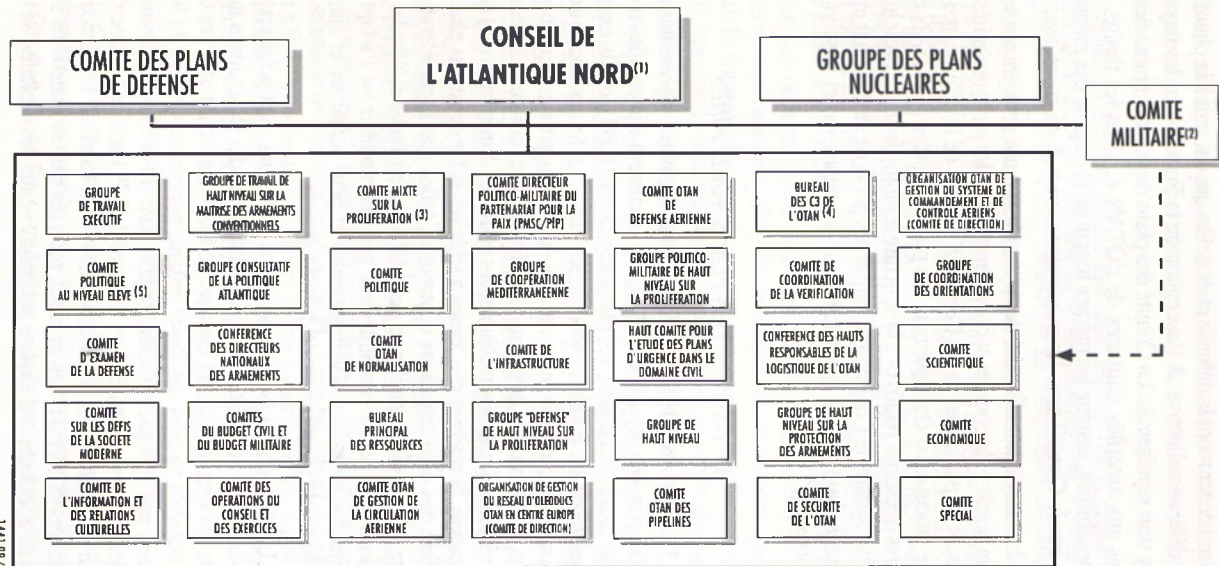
COMITE DES PLANS DE DEFENSE

CONSEIL DE L'ATLANTIQUE NORD$^{(1)}$

GROUPE DES PLANS NUCLEAIRES

COMITE MILITAIRE$^{(2)}$

GROUPE DE TRAVAIL EXECUTIF

GROUPE DE TRAVAIL DE HAUT NIVEAU SUR LA MAITRISE DES ARMEMENTS CONVENTIONNELS

COMITE MIXTE SUR LA PROLIFERATION (3)

COMITE DIRECTEUR POLITICO-MILITAIRE DU PARTENARIAT POUR LA PAIX (PMSC/PfP)

COMITE OTAN DE DEFENSE AERIENNE

BUREAU DES C3 DE L'OTAN (4)

ORGANISATION OTAN DE GESTION DU SYSTEME DE COMMANDEMENT ET DE CONTROLE AERIENS (COMITE DE DIRECTION)

COMITE POLITIQUE AU NIVEAU ELEVE (5)

GROUPE CONSULTATIF DE LA POLITIQUE ATLANTIQUE

COMITE POLITIQUE

GROUPE DE COOPERATION MEDITERRANEENNE

GROUPE POLITICO-MILITAIRE DE HAUT NIVEAU SUR LA PROLIFERATION

COMITE DE COORDINATION DE LA VERIFICATION

GROUPE DE COORDINATION DES ORIENTATIONS

COMITE D'EXAMEN DE LA DEFENSE

CONFERENCE DES DIRECTEURS NATIONAUX DES ARMEMENTS

COMITE OTAN DE NORMALISATION

COMITE DE L'INFRASTRUCTURE

HAUT COMITE POUR L'ETUDE DES PLANS D'URGENCE DANS LE DOMAINE CIVIL

CONFERENCE DES HAUTS RESPONSABLES DE LA LOGISTIQUE DE L'OTAN

COMITE SCIENTIFIQUE

COMITE SUR LES DEFIS DE LA SOCIETE MODERNE

COMITES DU BUDGET CIVIL ET DU BUDGET MILITAIRE

BUREAU PRINCIPAL DES RESSOURCES

GROUPE "DEFENSE" DE HAUT NIVEAU SUR LA PROLIFERATION

GROUPE DE HAUT NIVEAU

GROUPE DE HAUT NIVEAU SUR LA PROTECTION DES ARMEMENTS

COMITE ECONOMIQUE

COMITE DE L'INFORMATION ET DES RELATIONS CULTURELLES

COMITE DES OPERATIONS DU CONSEIL ET DES EXERCICES

COMITE OTAN DE GESTION DE LA CIRCULATION AERIENNE

ORGANISATION DE GESTION DU RESEAU D'OLEODUCS OTAN EN CENTRE EUROPE (COMITE DE DIRECTION)

COMITE OTAN DES PIPELINES

COMITE DE SECURITE DE L'OTAN

COMITE SPECIAL

144/98